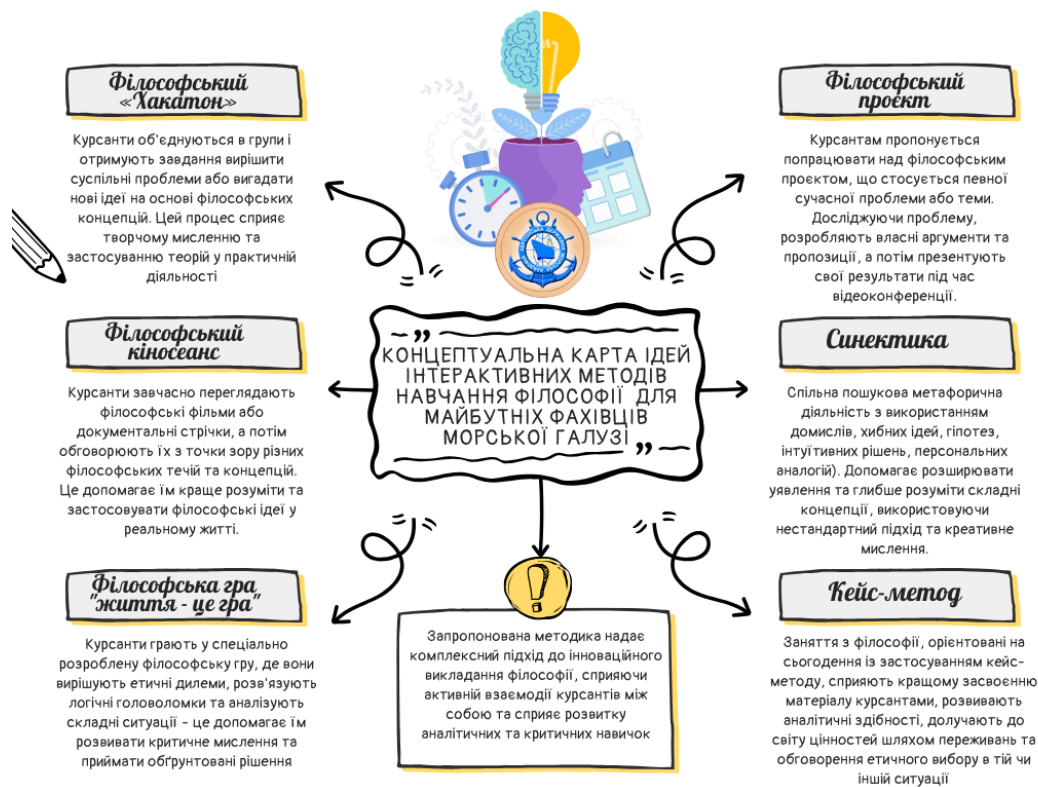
Філософський «Хакатон»

Курсанти об'єднуються в групи і отримують завдання вирішити суспільні проблеми або вигадати нові ідеї на основі філософських концепцій. Цей процес сприяє творчому мисленню та застосуванню теорій у практичній діяльності

Філософський проєкт

Курсантам пропонується попрацювати над філософським проєктом, що стосується певної сучасної проблеми або теми. Досліджуючи проблему, розробляють власні аргументи та пропозиції, а потім презентують свої результати під час відеоконференції.

Філософський кіносеанс

Курсанти завчасно переглядають філософські фільми або документальні стрічки, а потім обговорюють їх з точки зору різних філософських течій та концепцій. Це допомагає їм краще розуміти та застосовувати філософські ідеї у реальному житті.

„КОНЦЕПТУАЛЬНА КАРТА ІДЕЙ ІНТЕРАКТИВНИХ МЕТОДІВ НАВЧАННЯ ФІЛОСОФІЇ ДЛЯ МАЙБУТНІХ ФАХІВЦІВ МОРСЬКОЇ ГАЛУЗІ"

Синектика

Спільна пошукова метафорична діяльність з використанням домислів, хибних ідей, гіпотез, інтуїтивних рішень, персональних аналогій). Допомагає розширювати уявлення та глибше розуміти складні концепції, використовуючи нестандартний підхід та креативне мислення.

Філософська гра "життя - це гра"

Курсанти грають у спеціально розроблену філософську гру, де вони вирішують етичні дилеми, розв'язують логічні головоломки та аналізують складні ситуації - це допомагає їм розвивати критичне мислення та приймати обґрунтовані рішення

Запропонована методика надає комплексний підхід до інноваційного викладання філософії, сприяючи активній взаємодії курсантів між собою та сприяє розвитку аналітичних та критичних навичок

Кейс-метод

Заняття з філософії, орієнтовані на сьогодення із застосуванням кейс-методу, сприяють кращому засвоєнню матеріалу курсантами, розвивають аналітичні здібності, долучають до світу цінностей шляхом переживань та обговорення етичного вибору в тій чи іншій ситуації